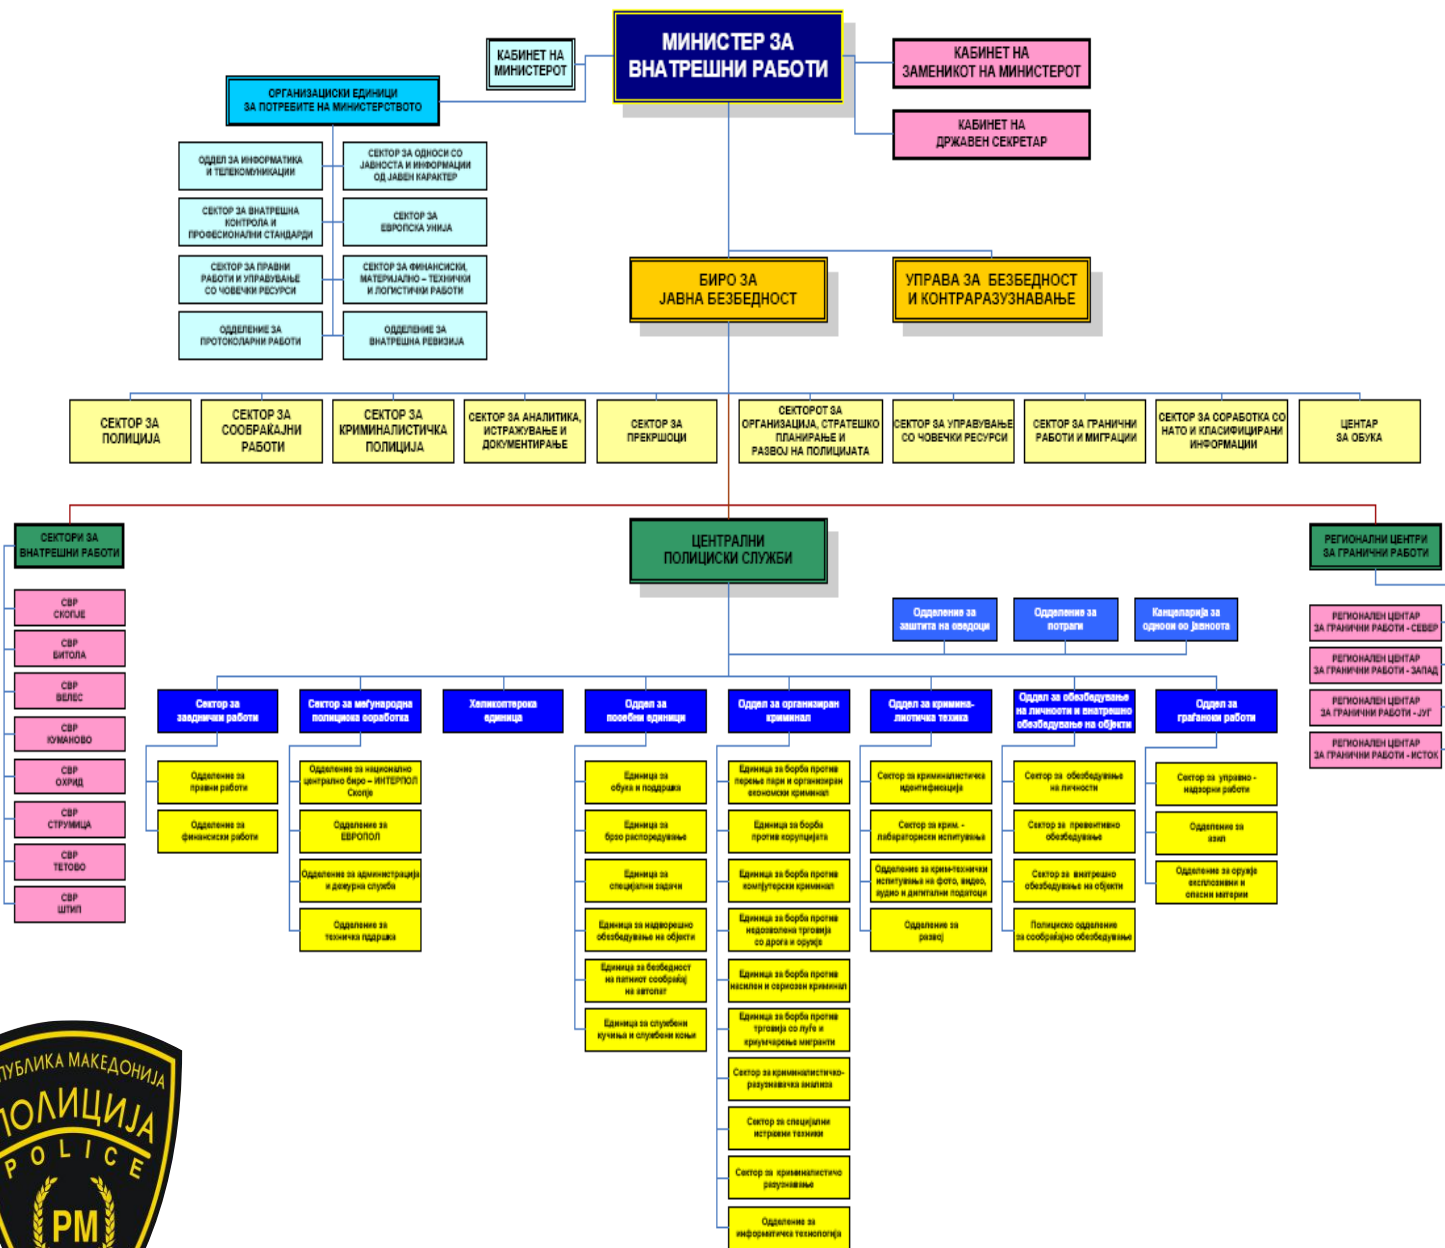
МИНИСТЕР ЗА ВНАТРЕШНИ РАБОТИ

КАБИНЕТ НА МИНИСТЕРОТ

КАБИНЕТ НА ЗАМЕНИКОТ НА МИНИСТЕРОТ

КАБИНЕТ НА ДРЖАВЕН СЕКРЕТАР

ОРГАНИЗАЦИСКИ ЕДИНИЦИ ЗА ПОТРЕБИТЕ НА МИНИСТЕРСТВОТО

ОДДЕЛ ЗА ИНФОРМАТИКА И ТЕЛЕКОМУНИКАЦИИ

СЕКТОР ЗА ОДНОСИ СО ЈАВНОСТА И ИНФОРМАЦИИ ОД ЈАВЕН КАРАКТЕР

СЕКТОР ЗА ВНАТРЕШНА КОНТРОЛА И ПРОФЕСИОНАЛНИ СТАНДАРДИ

СЕКТОР ЗА ЕВРОПСКА УНИЈА

СЕКТОР ЗА ПРАВНИ РАБОТИ И УПРАВУВАЊЕ СО ЧОВЕЧКИ РЕСУРСИ

СЕКТОР ЗА ФИНАНСИСКИ, МАТЕРИЈАЛНО - ТЕХНИЧКИ И ЛОГИСТИЧКИ РАБОТИ

ОДДЕЛЕНИЕ ЗА ПРОТОКОЛАРНИ РАБОТИ

ОДДЕЛЕНИЕ ЗА ВНАТРЕШНА РЕВИЗИЈА

БИРО ЗА ЈАВНА БЕЗБЕДНОСТ

УПРАВА ЗА БЕЗБЕДНОСТ И КОНТРАРАЗУЗНАВАЊЕ

СЕКТОР ЗА ПОЛИЦИЈА

СЕКТОР ЗА СООБРАЌАЈНИ РАБОТИ

СЕКТОР ЗА КРИМИНАЛИСТИЧКА ПОЛИЦИЈА

СЕКТОР ЗА АНАЛИТИКА, ИСТРАЖУВАЊЕ И ДОКУМЕНТИРАЊЕ

СЕКТОР ЗА ПРЕКРШОЦИ

СЕКТОРОТ ЗА ОРГАНИЗАЦИЈА, СТРАТЕШКО ПЛАНИРАЊЕ И РАЗВОЈ НА ПОЛИЦИЈАТА

СЕКТОР ЗА УПРАВУВАЊЕ СО ЧОВЕЧКИ РЕСУРСИ

СЕКТОР ЗА ГРАНИЧНИ РАБОТИ И МИГРАЦИИ

СЕКТОР ЗА СОРАБОТКА СО НАТО И КЛАСИФИЦИРАНИ ИНФОРМАЦИИ

ЦЕНТАР ЗА ОБУКА

СЕКТОРИ ЗА ВНАТРЕШНИ РАБОТИ

СВР СКОПЈЕ
СВР БИТОЛА
СВР ВЕЛЕС
СВР КУМАНОВО
СВР ОХРИД
СВР СТРУМИЦА
СВР ТЕТОВО
СВР ШТИП

ЦЕНТРАЛНИ ПОЛИЦИСКИ СЛУЖБИ

РЕГИОНАЛНИ ЦЕНТРИ ЗА ГРАНИЧНИ РАБОТИ

РЕГИОНАЛЕН ЦЕНТАР ЗА ГРАНИЧНИ РАБОТИ - СЕВЕР
РЕГИОНАЛЕН ЦЕНТАР ЗА ГРАНИЧНИ РАБОТИ - ЗАПАД
РЕГИОНАЛЕН ЦЕНТАР ЗА ГРАНИЧНИ РАБОТИ - ЈУГ
РЕГИОНАЛЕН ЦЕНТАР ЗА ГРАНИЧНИ РАБОТИ - ИСТОК

Одделение за заштита на сведоци
Одделение за потраги
Канцеларија за односи со јавноста

Сектор за заеднички работи
Одделение за правни работи
Одделение за финансиски работи

Сектор за меѓународна полициска соработка
Одделение за национално централно биро – ИНТЕРПОЛ Скопје
Одделение за ЕВРОПОЛ
Одделение за администрација и дежурна служба
Одделение за техничка поддршка

Хеликоптерска единица

Оддел за посебни единици
Единица за обука и поддршка
Единица за брзо распоредување
Единица за специјални задачи
Единица за надворешно обезбедување на објекти
Единица за безбедност на патниот сообраќај на автопат
Единица за службени кучиња и службени коњи

Оддел за организиран криминал
Единица за борба против перење пари и организиран економски криминал
Единица за борба против корупцијата
Единица за борба против компјутерски криминал
Единица за борба против недозволена трговија со дрога и оружје
Единица за борба против насилен и сериозен криминал
Единица за борба против трговија со луѓе и криумчарење мигранти
Сектор за криминалистичко-разузнавачка анализа
Сектор за специјални истражни техники
Сектор за криминалистичко разузнавање
Одделение за информатичка технологија

Оддел за криминалистичка техника
Сектор за криминалистичка идентификација
Сектор за крим. - лабараториски испитувања
Одделение за крим-технички испитувања на фото, видео, аудио и дигитални податоци
Одделение за развој

Оддел за обезбедување на личности и внатрешно обезбедување на објекти
Сектор за обезбедување на личности
Сектор за превентивно обезбедување
Сектор за внатрешно обезбедување на објекти
Полициско одделение за сообраќајно обезбедување

Оддел за граѓански работи
Сектор за управно - надзорни работи
Одделение за азил
Одделение за оружје експлозиви и опасни материи

РЕПУБЛИКА МАКЕДОНИЈА
ПОЛИЦИЈА
POLICE
РМ